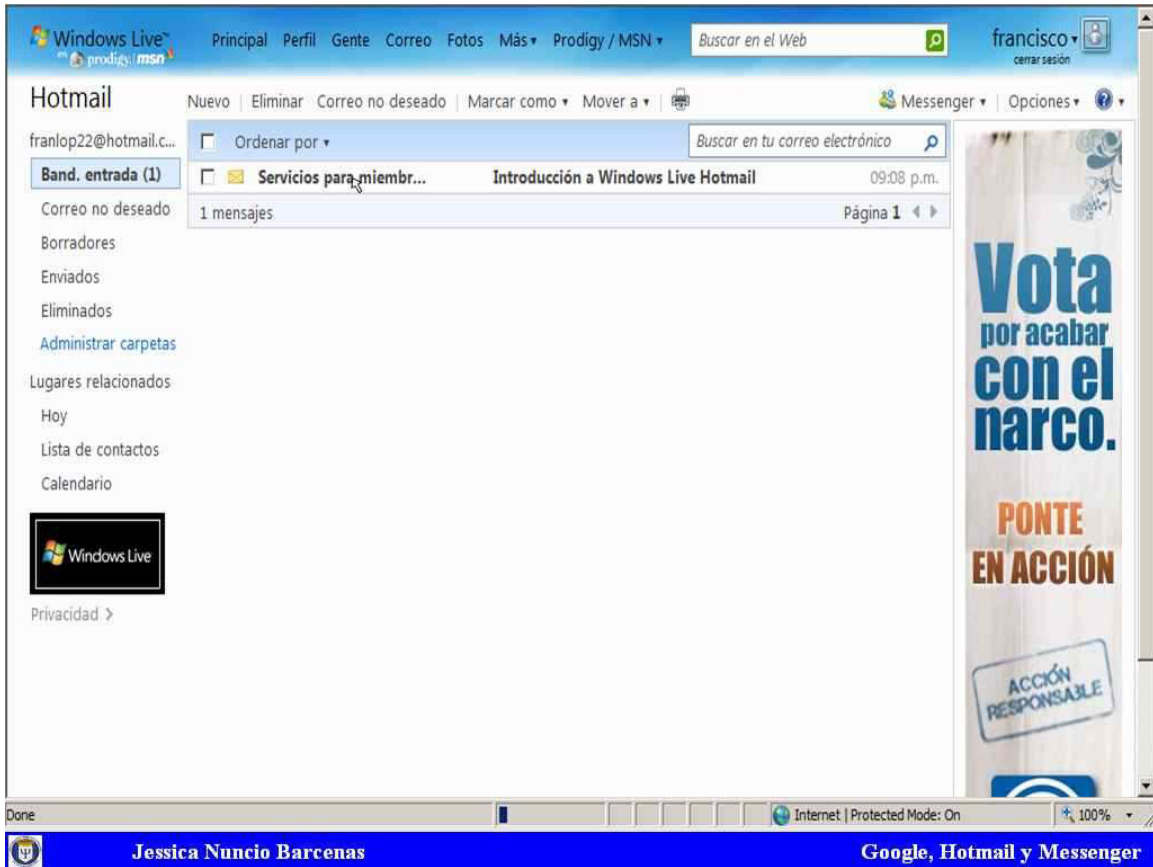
Windows Live™ en prodigy msn

Principal Perfil Gente Correo Fotos Más ▾ Prodigy / MSN ▾

Buscar en el Web

francisco ▾
cerrar sesión

Hotmail

Nuevo | Eliminar Correo no deseado | Marcar como ▾ Mover a ▾ |

Messenger ▾ | Opciones ▾

franlop22@hotmail.c...

Band. entrada (1)
Correo no deseado
Borradores
Enviados
Eliminados
Administrar carpetas

Lugares relacionados
Hoy
Lista de contactos
Calendario

Windows Live

Privacidad >

Ordenar por ▾

Buscar en tu correo electrónico

| Servicios para miembr... | Introducción a Windows Live Hotmail | 09:08 p.m. |
|---|---|---|

1 mensajes

Página 1

Vota por acabar con el narco.

PONTE EN ACCIÓN

ACCIÓN RESPONSABLE

Done

Internet | Protected Mode: On

100%

Jessica Nuncio Barcenas

Google, Hotmail y Messenger